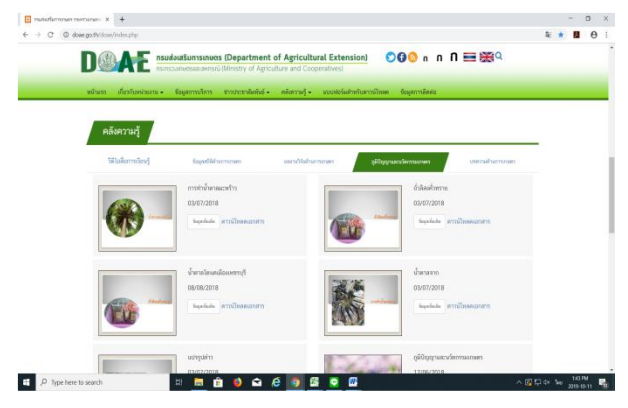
กรมส่งเสริมการเกษตร กระทรวงเกษตรฯ

doae.go.th/doae/index.php

DOAE กรมส่งเสริมการเกษตร (Department of Agricultural Extension)
กระทรวงเกษตรและสหกรณ์ (Ministry of Agriculture and Cooperatives)

ก ก ก

หน้าแรก เกี่ยวกับหน่วยงาน ข้อมูลการบริการ ข่าวประชาสัมพันธ์ คลังความรู้ แบบฟอร์มสำหรับการบริหาร ข้อมูลการติดต่อ

คลังความรู้

วีดีโอเพื่อการเรียนรู้ ข้อมูลพืชเพื่อการเกษตร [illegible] ภูมิปัญญาและนวัตกรรมเกษตร บทความด้านการเกษตร

การทำน้ำตาลมะพร้าว
03/07/2018
ข้อมูลเพิ่มเติม ดาวน์โหลดเอกสาร

ถั่วลิสงคั่วทราย
03/07/2018
ข้อมูลเพิ่มเติม ดาวน์โหลดเอกสาร

น้ำตาลโตนดเมืองเพชรบุรี
08/08/2018
ข้อมูลเพิ่มเติม ดาวน์โหลดเอกสาร

น้ำตาลจาก
03/07/2018
ข้อมูลเพิ่มเติม ดาวน์โหลดเอกสาร

นมรวุฒิด้าว
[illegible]

ภูมิปัญญาและนวัตกรรมเกษตร
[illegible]

Type here to search

1:43 PM
2019-10-11